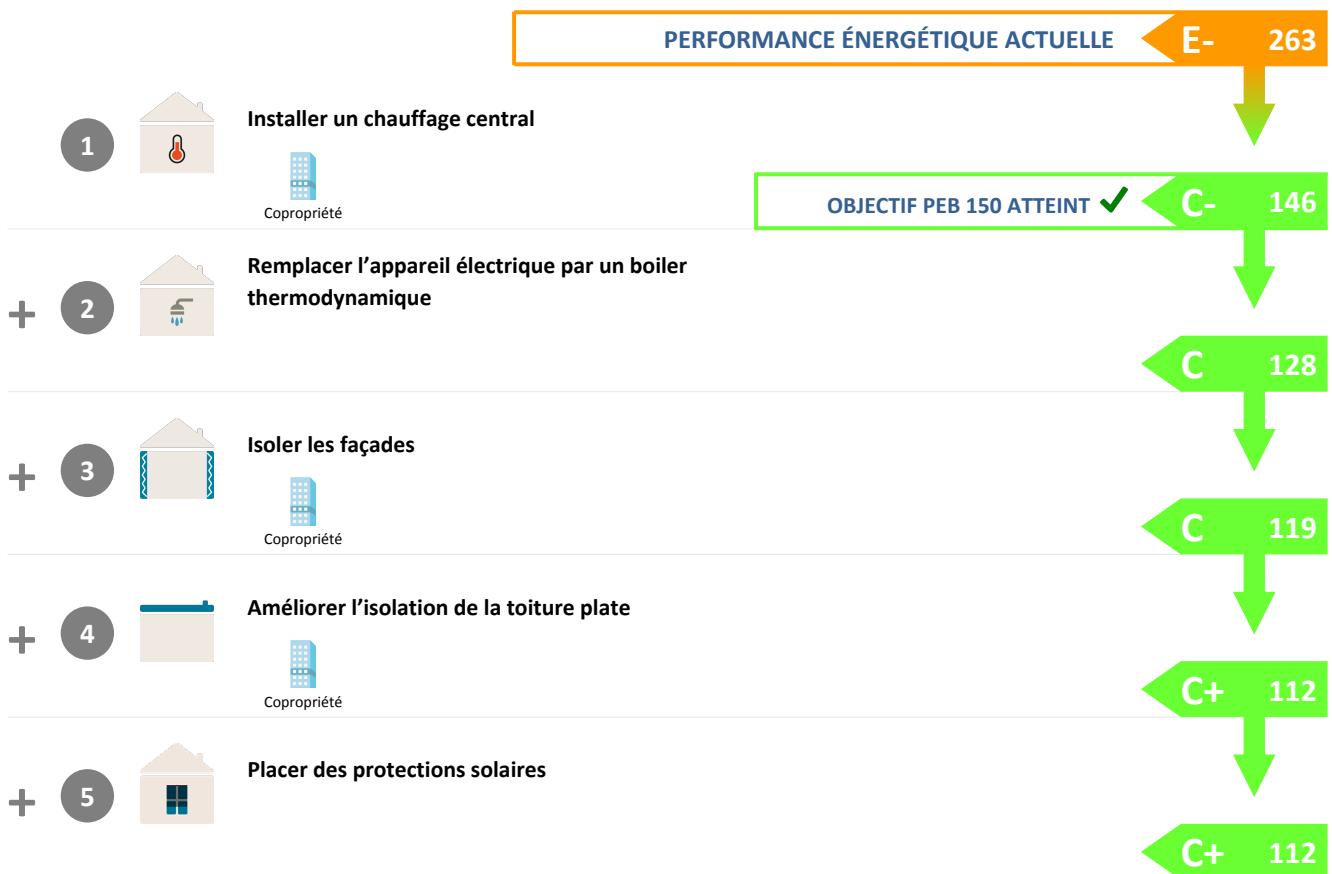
PERFORMANCE ÉNERGÉTIQUE ACTUELLE E- 263

1 Installer un chauffage central

Copropriété

OBJECTIF PEB 150 ATTEINT ✔ C- 146

+ 2 Remplacer l’appareil électrique par un boiler thermodynamique

C 128

+ 3 Isoler les façades

Copropriété

C 119

+ 4 Améliorer l’isolation de la toiture plate

Copropriété

C+ 112

+ 5 Placer des protections solaires

C+ 112